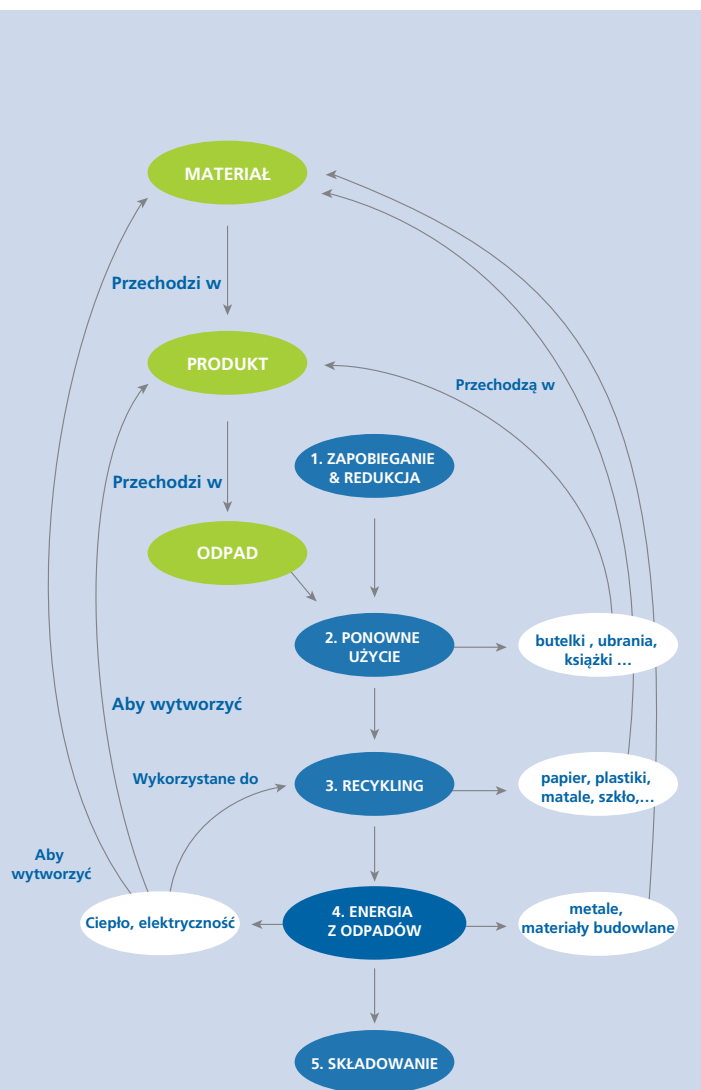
MATERIAŁ

Przechodzi w

PRODUKT

Przechodzą w

1. ZAPOBIEGANIE & REDUKCJA

Przechodzi w

ODPAD

2. PONOWNE UŻYCIE

butelki , ubrania, książki …

Aby wytworzyć

Wykorzystane do

3. RECYKLING

papier, plastiki, matale, szkło,…

Aby wytworzyć

Ciepło, elektryczność

4. ENERGIA Z ODPADÓW

metale, materiały budowlane

5. SKŁADOWANIE